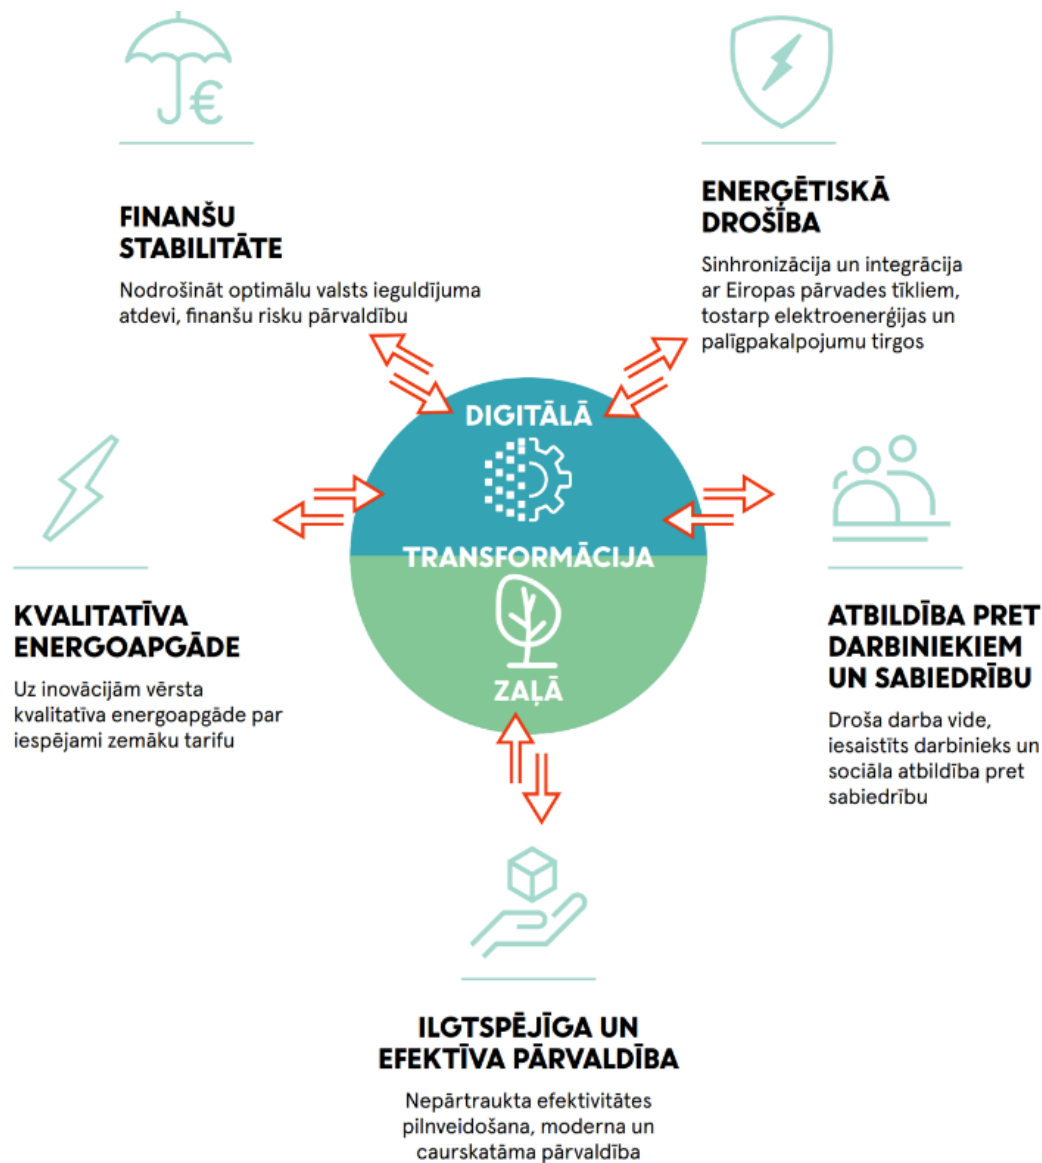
FINANŠU STABILITĀTE

Nodrošināt optimālu valsts ieguldījuma atdevi, finanšu risku pārvaldību

ENERĢĒTISKĀ DROŠĪBA

Sinhronizācija un integrācija ar Eiropas pārvades tīkliem, tostarp elektroenerģijas un palīgpakalpojumu tirgos

DIGITĀLĀ

TRANSFORMĀCIJA

ZAĻĀ

KVALITATĪVA ENERGOAPGĀDE

Uz inovācijām vērsta kvalitatīva energoapgāde par iespējami zemāku tarifu

ATBILDĪBA PRET DARBINIEKIEM UN SABIEDRĪBU

Droša darba vide, iesaistīts darbinieks un sociāla atbildība pret sabiedrību

ILGTSPĒJĪGA UN EFEKTĪVA PĀRVALDĪBA

Nepārtraukta efektivitātes pilnveidošana, moderna un caurskatāma pārvaldība